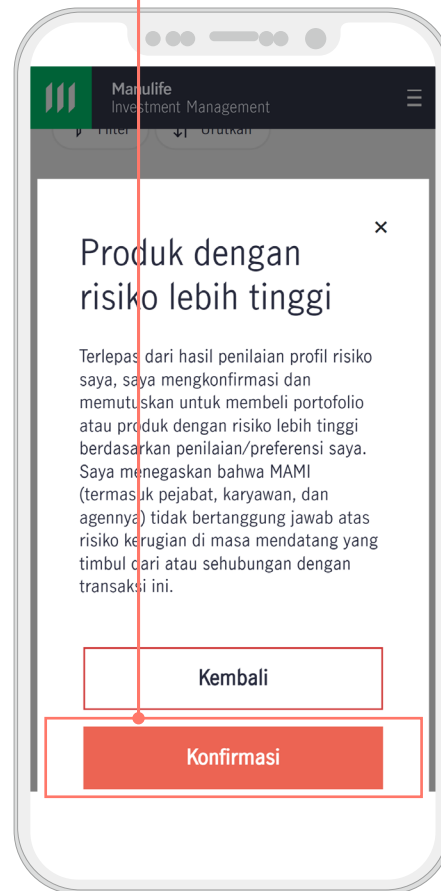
Manulife
Investment Management

Filter
Urutkan

×

Produk dengan risiko lebih tinggi

Terlepas dari hasil penilaian profil risiko saya, saya mengkonfirmasi dan memutuskan untuk membeli portofolio atau produk dengan risiko lebih tinggi berdasarkan penilaian/preferensi saya. Saya menegaskan bahwa MAMI (termasuk pejabat, karyawan, dan agennya) tidak bertanggung jawab atas risiko kerugian di masa mendatang yang timbul dari atau sehubungan dengan transaksi ini.

Kembali

Konfirmasi